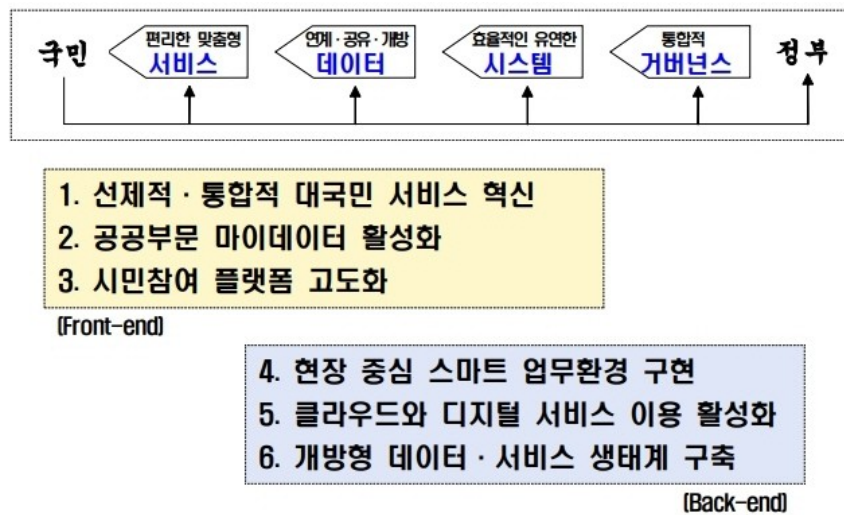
국민

편리한 맞춤형
서비스

연계 · 공유 · 개방
데이터

효율적인 유연한
시스템

통합적
거버넌스

정부

1. 선제적 · 통합적 대국민 서비스 혁신
2. 공공부문 마이데이터 활성화
3. 시민참여 플랫폼 고도화

(Front-end)

4. 현장 중심 스마트 업무환경 구현
5. 클라우드와 디지털 서비스 이용 활성화
6. 개방형 데이터 · 서비스 생태계 구축

(Back-end)